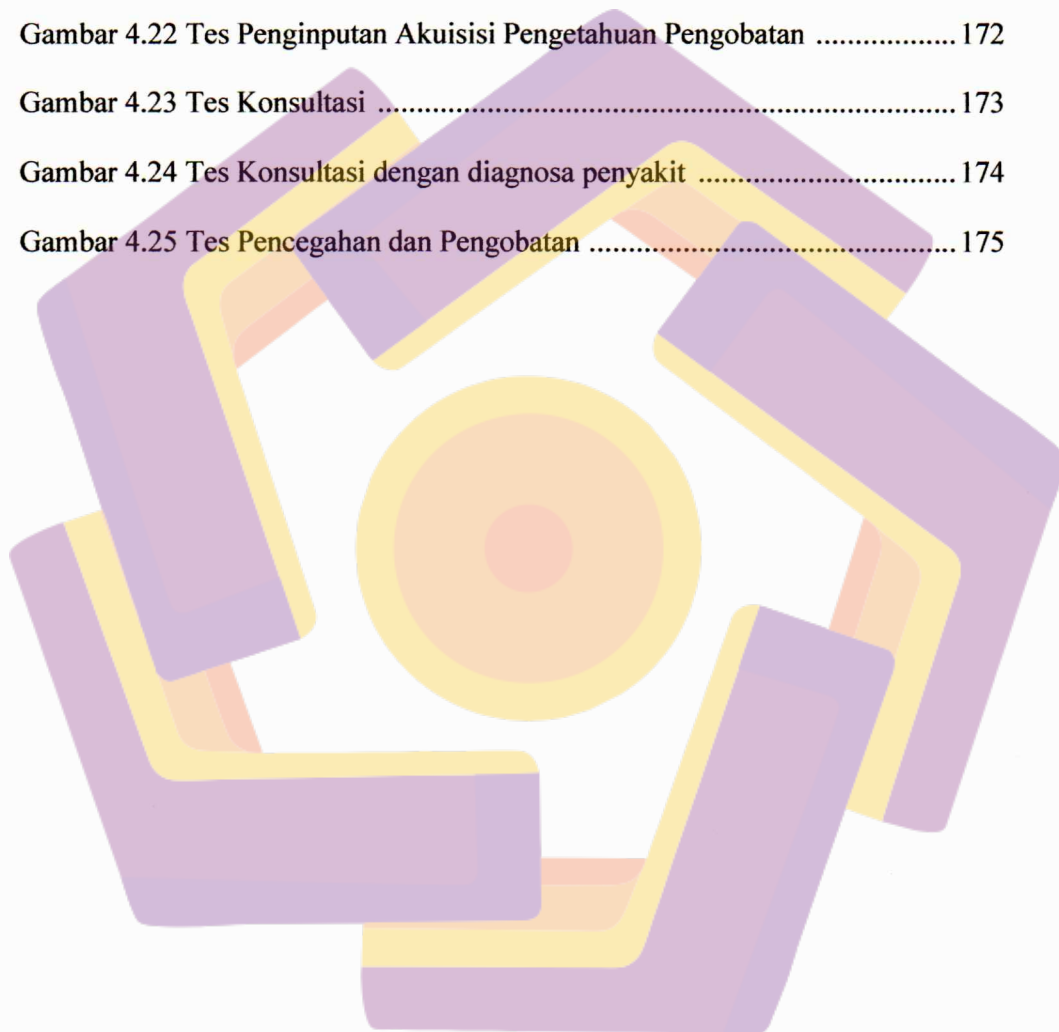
Gambar 4.22 Tes Penginputan Akuisisi Pengetahuan Pengobatan .................. 172

Gambar 4.23 Tes Konsultasi ........................................................................ 173

Gambar 4.24 Tes Konsultasi dengan diagnosa penyakit ................................ 174

Gambar 4.25 Tes Pencegahan dan Pengobatan ............................................. 175